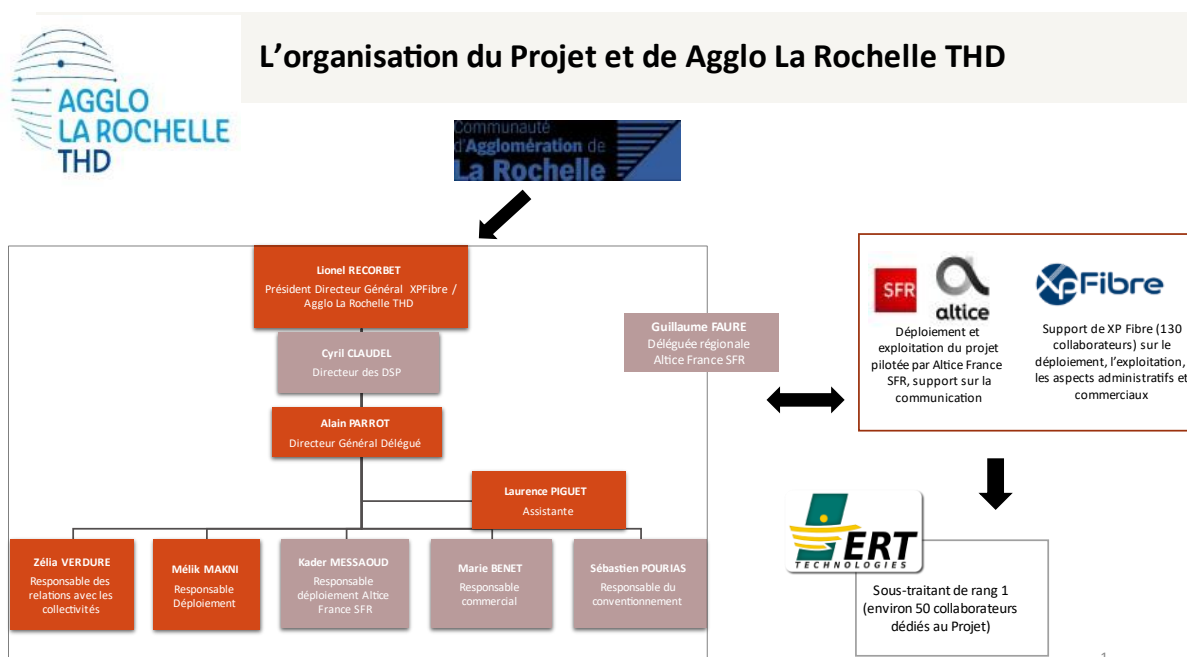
AGGLO LA ROCHELLE THD

L'organisation du Projet et de Agglo La Rochelle THD

Communauté d'Agglomération de La Rochelle

Lionel RECORBET
Président Directeur Général XPFibre / Agglo La Rochelle THD

Cyril CLAUDEL
Directeur des DSP

Alain PARROT
Directeur Général Délégué

Laurence PIGUET
Assistante

Guillaume FAURE
Déléguée régionale Altice France SFR

Zélia VERDURE
Responsable des relations avec les collectivités

Mélik MAKNI
Responsable Déploiement

Kader MESSAOUD
Responsable déploiement Altice France SFR

Marie BENET
Responsable commercial

Sébastien POURIAS
Responsable du conventionnement

SFR altice
Déploiement et exploitation du projet pilotée par Altice France SFR, support sur la communication

XP Fibre
Support de XP Fibre (130 collaborateurs) sur le déploiement, l'exploitation, les aspects administratifs et commerciaux

ERT TECHNOLOGIES
Sous-traitant de rang 1 (environ 50 collaborateurs dédiés au Projet)

1